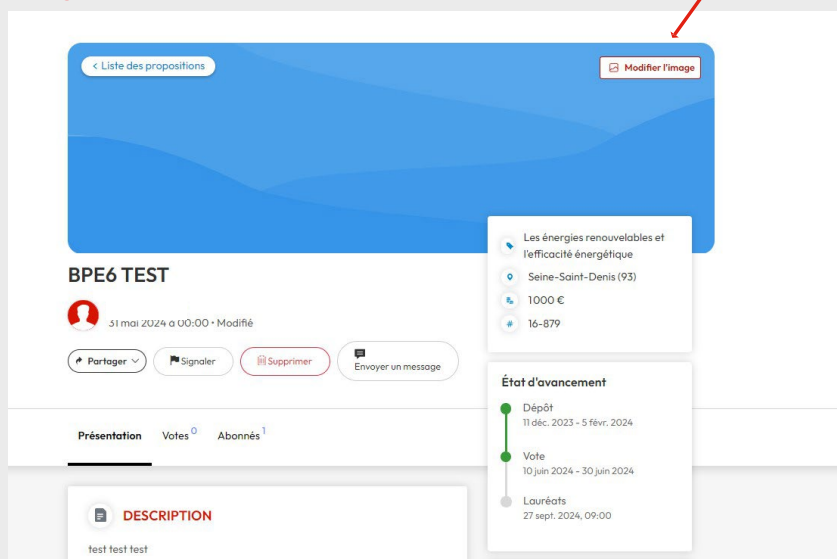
< Liste des propositions

Modifier l'image

BPE6 TEST

31 mai 2024 à 00:00 • Modifié

Partager

Signaler

Supprimer

Envoyer un message

Les énergies renouvelables et l'efficacité énergétique

Seine-Saint-Denis (93)

1000 €

16-879

État d'avancement

Dépôt
11 déc. 2023 - 5 févr. 2024

Vote
10 juin 2024 - 30 juin 2024

Lauréats
27 sept. 2024, 09:00

Présentation

Votes $^0$

Abonnés $^1$

DESCRIPTION

test test test